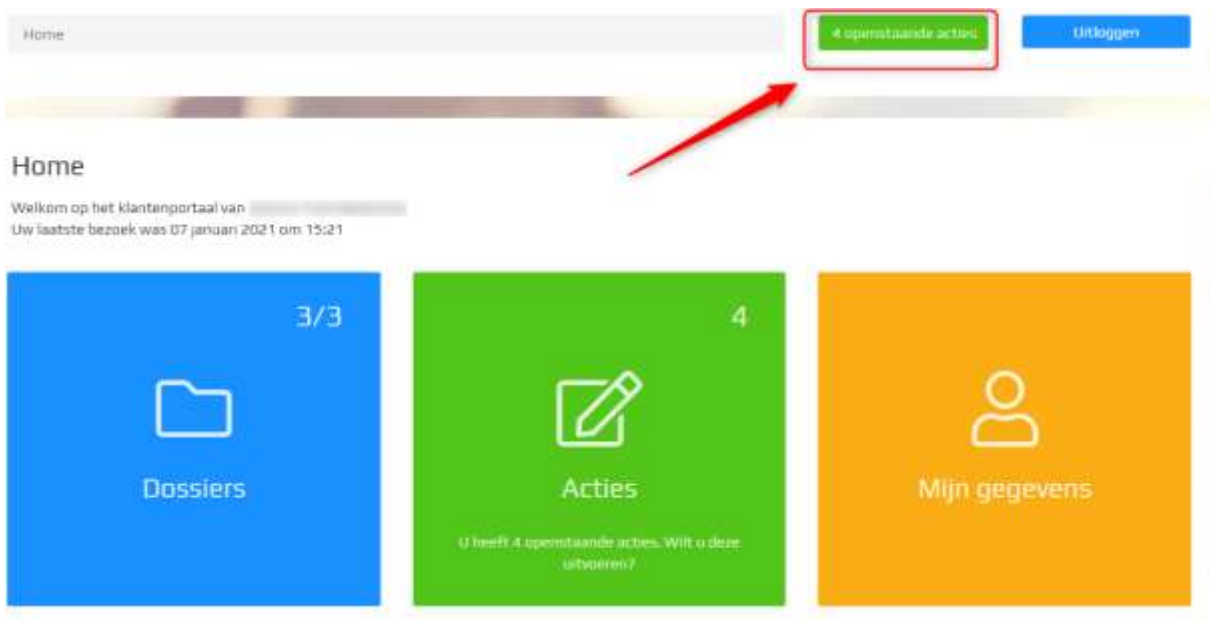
Home

4 openstaande acties

Uitloggen

Home

Welkom op het klantenportaal van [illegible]
Uw laatste bezoek was 07 januari 2021 om 15:21

3/3

Dossiers

4

Acties

U heeft 4 openstaande acties. Wilt u deze uitvoeren?

Mijn gegevens